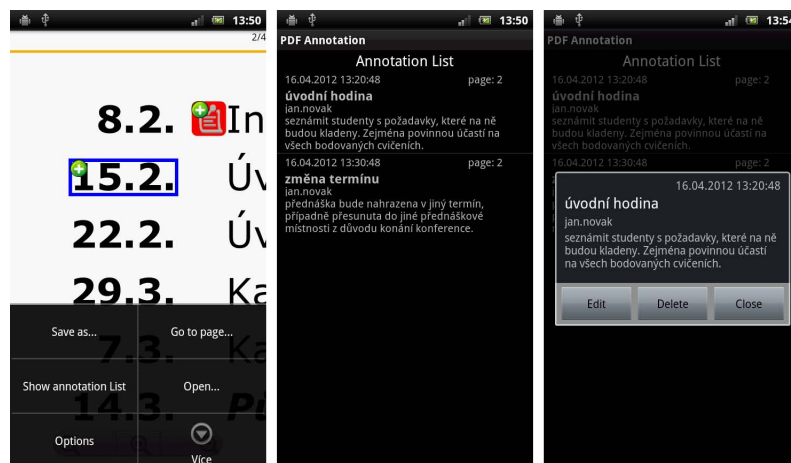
13:50
2/4
8.2. In
15.2. Úv
22.2. Úv
29.3. Ka
7.3. Ka
14.3. Pr

Save as...
Go to page...
Show annotation List
Open...
Options
Více

13:50
PDF Annotation
Annotation List
16.04.2012 13:20:48 page: 2
úvodní hodina
jan.novak
seznámit studenty s požadavky, které na ně budou kladeny. Zejména povinnou účastí na všech bodovaných cvičeních.
16.04.2012 13:30:48 page: 2
změna termínu
jan.novak
přednáška bude nahrazena v jiný termín, případně přesunuta do jiné přednáškové místnosti z důvodu konání konference.

13:54
PDF Annotation
Annotation List
16.04.2012 13:20:48 page: 2
úvodní hodina
jan.novak
seznámit studenty s požadavky, které na ně budou kladeny. Zejména povinnou účastí na všech bodovaných cvičeních.
16.04.2012 13:30:48 page: 2
16.04.2012 13:20:48
úvodní hodina
jan.novak
seznámit studenty s požadavky, které na ně budou kladeny. Zejména povinnou účastí na všech bodovaných cvičeních.
Edit
Delete
Close